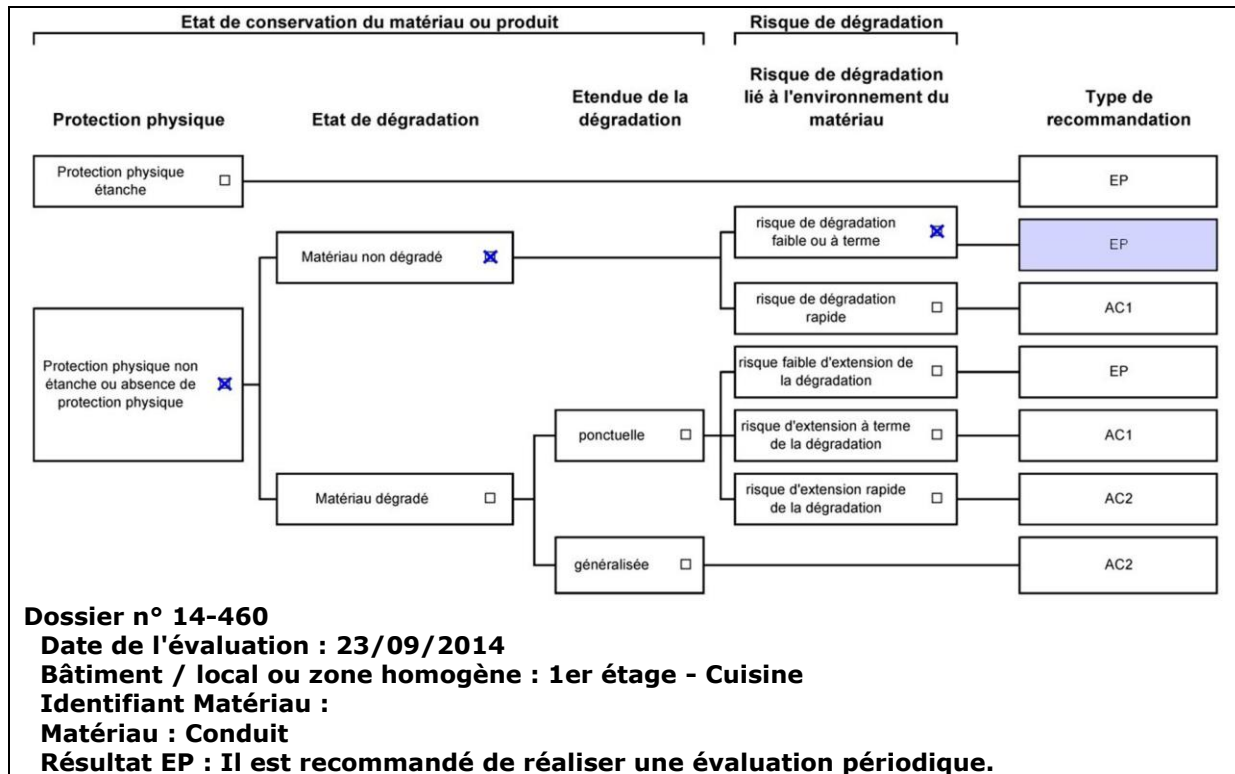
Etat de conservation du matériau ou produit

Risque de dégradation

Protection physique

Etat de dégradation

Etendue de la dégradation

Risque de dégradation lié à l'environnement du matériau

Type de recommandation

Protection physique étanche ☐

EP

Matériau non dégradé ☒

risque de dégradation faible ou à terme ☒

EP

risque de dégradation rapide ☐

AC1

Protection physique non étanche ou absence de protection physique ☒

risque faible d'extension de la dégradation ☐

EP

ponctuelle ☐

risque d'extension à terme de la dégradation ☐

AC1

Matériau dégradé ☐

risque d'extension rapide de la dégradation ☐

AC2

généralisée ☐

AC2

Dossier n° 14-460
Date de l'évaluation : 23/09/2014
Bâtiment / local ou zone homogène : 1er étage - Cuisine
Identifiant Matériau :
Matériau : Conduit
Résultat EP : Il est recommandé de réaliser une évaluation périodique.